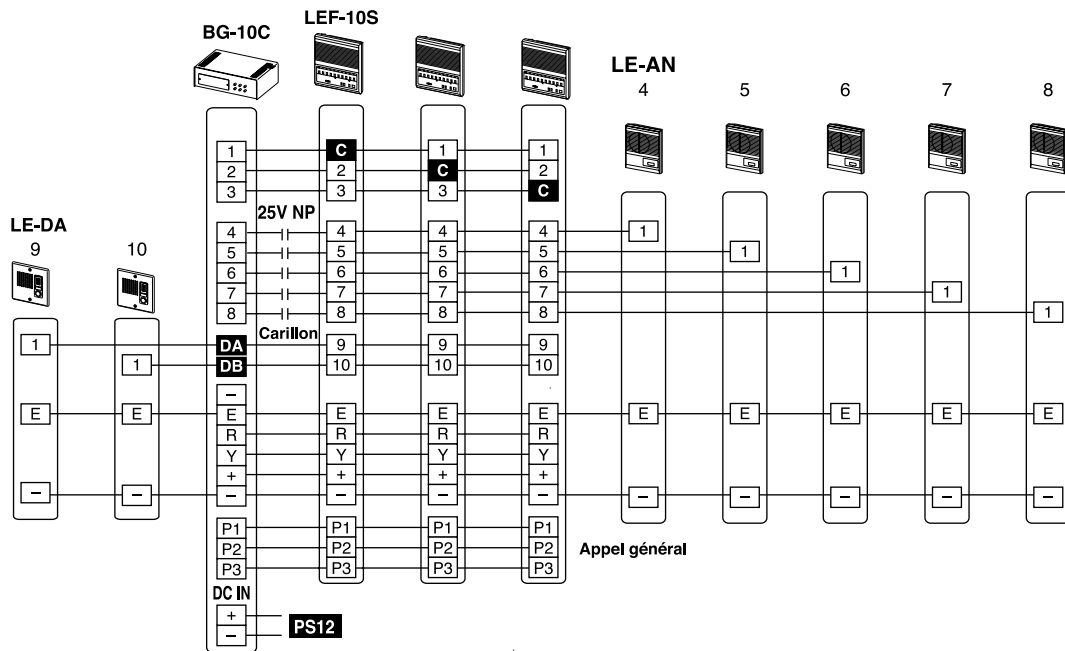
BG-10C
LEF-10S
LE-AN
4 5 6 7 8
LE-DA
9 10
1
2
3
C
2
3
1
C
3
1
2
C
25V NP
4 4 4 4
5 5 5 5
6 6 6 6
7 7 7 7
8 8 8 8
1
1
1
1
1
Carillon
1
DA
DB
1
9 9 9
10 10 10
E E
–
E E E E E E E E E
R R R R
Y Y Y Y
+ + + +
– – – – – – – – – – – –
P1 P1 P1 P1
P2 P2 P2 P2
P3 P3 P3 P3
Appel général
DC IN
+
–
PS12